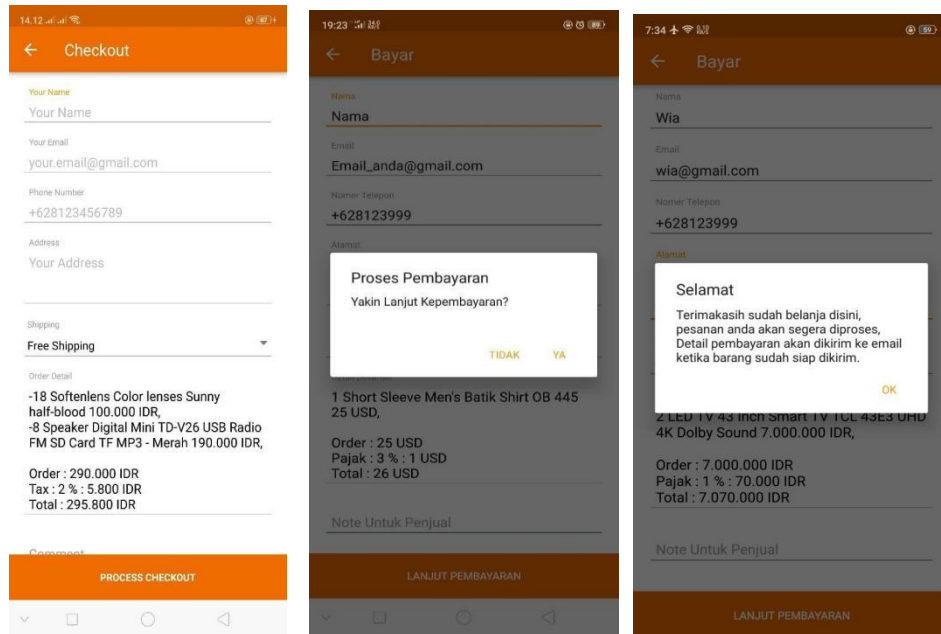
14.12

Checkout

Your Name
Your Name

Your Email
your.email@gmail.com

Phone Number
+628123456789

Address
Your Address

Shipping
Free Shipping

Order Detail
-18 Softenlens Color lenses Sunny half-blood 100.000 IDR,
-8 Speaker Digital Mini TD-V26 USB Radio FM SD Card TF MP3 - Merah 190.000 IDR,

Order : 290.000 IDR
Tax : 2 % : 5.800 IDR
Total : 295.800 IDR

Comment

PROCESS CHECKOUT

19:23

Bayar

Nama
Nama

Email
Email_anda@gmail.com

Nomer Telepon
+628123999

Alamat

Proses Pembayaran
Yakin Lanjut Kepembayaran?

TIDAK YA

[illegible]
1 Short Sleeve Men's Batik Shirt OB 445 25 USD,

Order : 25 USD
Pajak : 3 % : 1 USD
Total : 26 USD

Note Untuk Penjual

LANJUT PEMBAYARAN

7:34

Bayar

Nama
Wia

Email
wia@gmail.com

Nomer Telepon
+628123999

Alamat

Selamat
Terimakasih sudah belanja disini, pesanan anda akan segera diproses, Detail pembayaran akan dikirim ke email ketika barang sudah siap dikirim.

OK

2 LED TV 43 Inch Smart TV TCL 43E3 UHD 4K Dolby Sound 7.000.000 IDR,

Order : 7.000.000 IDR
Pajak : 1 % : 70.000 IDR
Total : 7.070.000 IDR

Note Untuk Penjual

LANJUT PEMBAYARAN